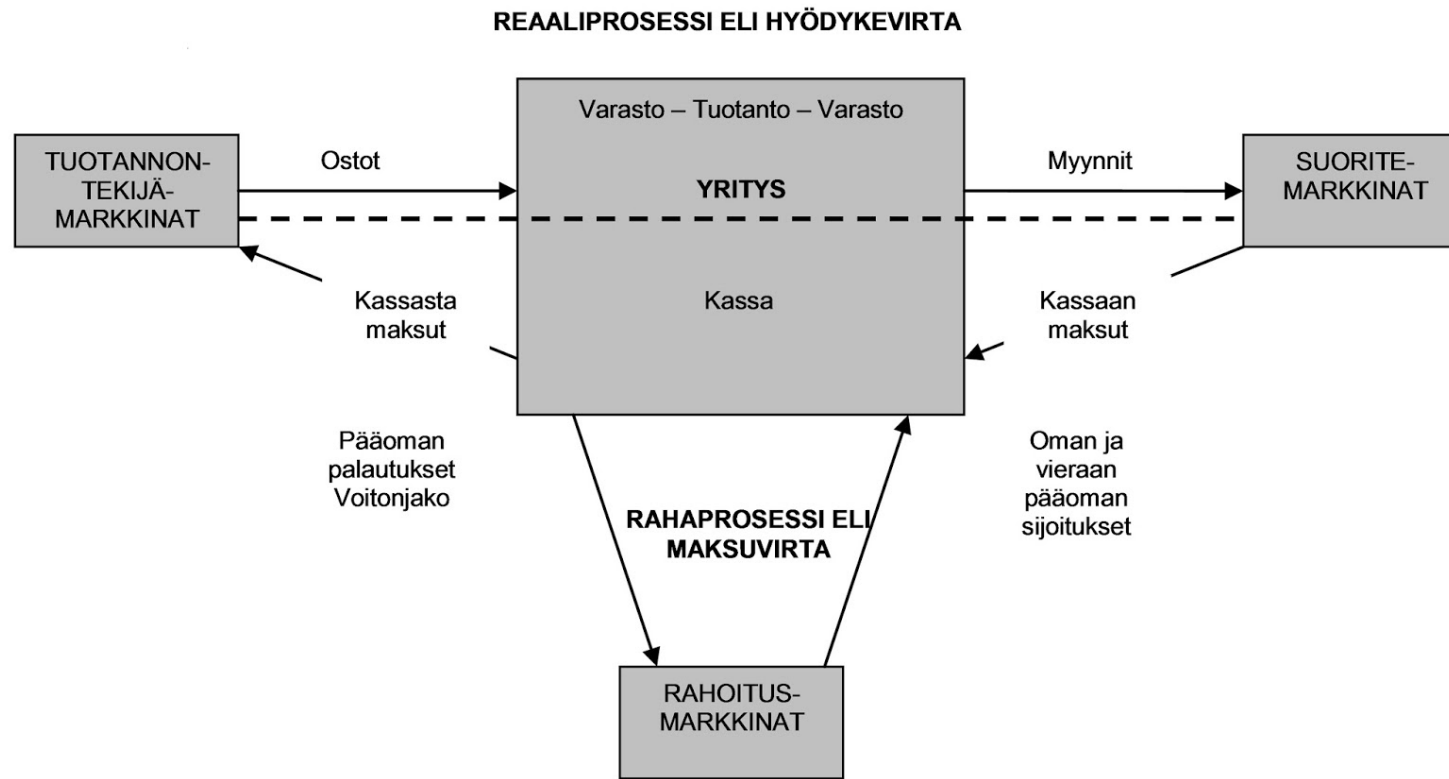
REAALIPROSESSI ELI HYÖDYKEVIRTA

TUOTANNON-TEKIJÄ-MARKKINAT

Ostot

Varasto – Tuotanto – Varasto

YRITYS

Myynnit

SUORITE-MARKKINAT

Kassasta maksut

Kassa

Kassaan maksut

Pääoman palautukset Voitonjako

RAHAPROSESSI ELI MAKSUVIRTA

Oman ja vieraan pääoman sijoitukset

RAHOITUS-MARKKINAT